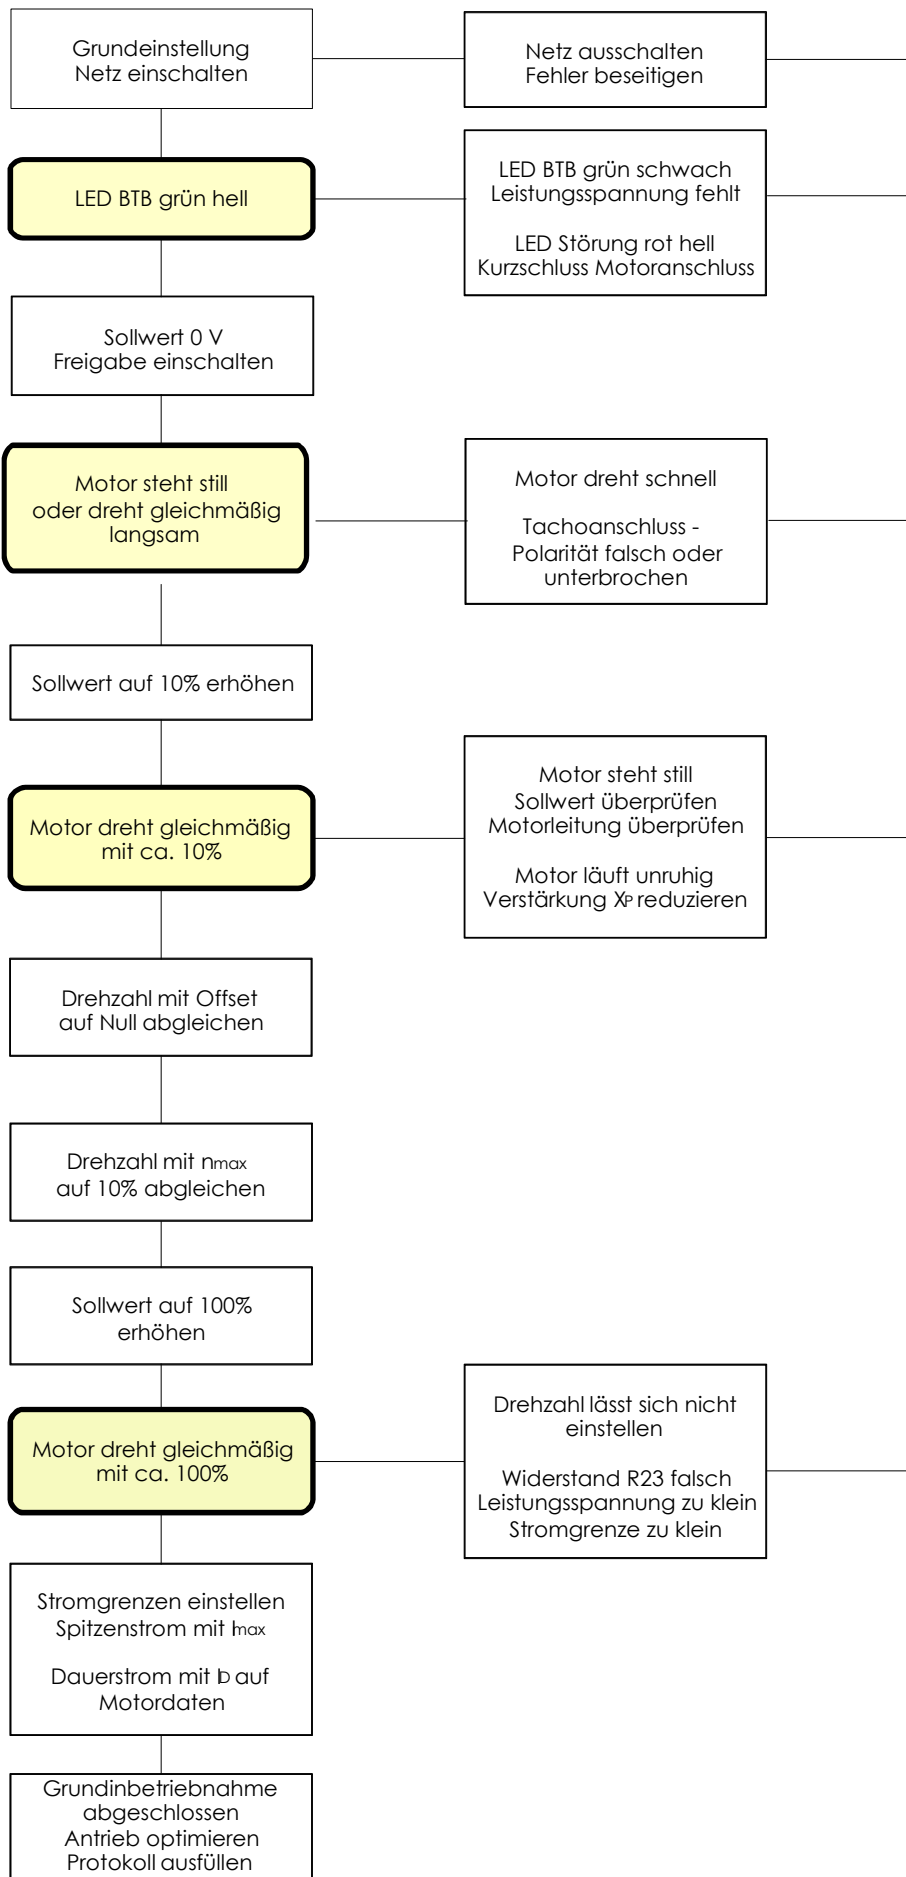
Grundeinstellung
Netz einschalten

Netz ausschalten
Fehler beseitigen

LED BTB grün hell

LED BTB grün schwach
Leistungsspannung fehlt

LED Störung rot hell
Kurzschluss Motoranschluss

Sollwert 0 V
Freigabe einschalten

Motor steht still
oder dreht gleichmäßig
langsam

Motor dreht schnell

Tachoanschluss -
Polarität falsch oder
unterbrochen

Sollwert auf 10% erhöhen

Motor dreht gleichmäßig
mit ca. 10%

Motor steht still
Sollwert überprüfen
Motorleitung überprüfen

Motor läuft unruhig
Verstärkung $X_P$ reduzieren

Drehzahl mit Offset
auf Null abgleichen

Drehzahl mit $n_{max}$
auf 10% abgleichen

Sollwert auf 100%
erhöhen

Motor dreht gleichmäßig
mit ca. 100%

Drehzahl lässt sich nicht
einstellen

Widerstand R23 falsch
Leistungsspannung zu klein
Stromgrenze zu klein

Stromgrenzen einstellen
Spitzenstrom mit $I_{max}$

Dauerstrom mit $I_D$ auf
Motordaten

Grundinbetriebnahme
abgeschlossen
Antrieb optimieren
Protokoll ausfüllen